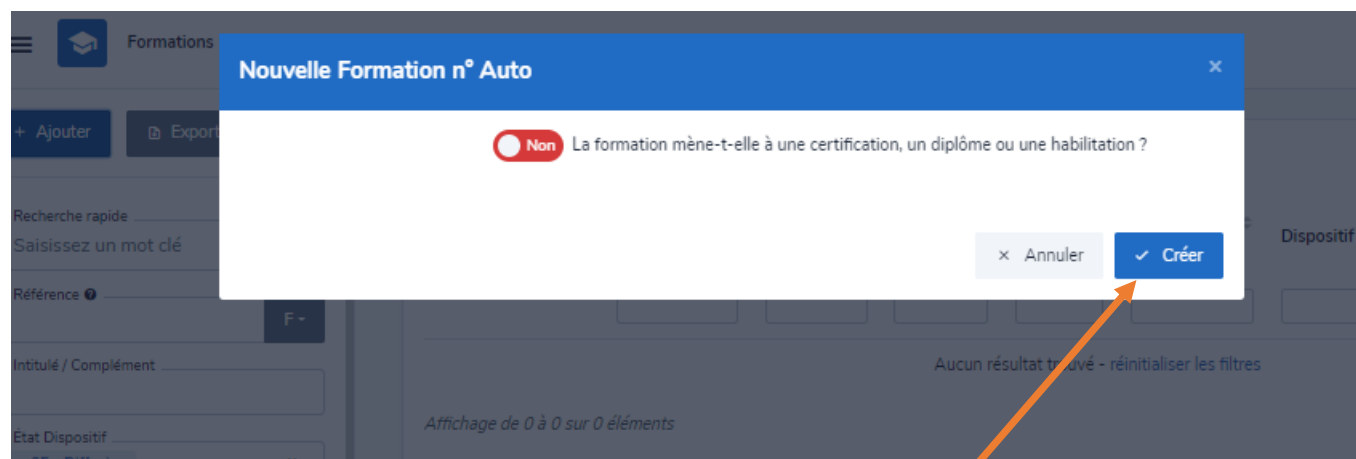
Formations

+ Ajouter

Export

Recherche rapide

Saisissez un mot clé

Référence

F

Intitulé / Complément

État Dispositif

Nouvelle Formation n° Auto

×

Non La formation mène-t-elle à une certification, un diplôme ou une habilitation ?

× Annuler

✓ Créer

Dispositif

Aucun résultat tr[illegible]vé - réinitialiser les filtres

Affichage de 0 à 0 sur 0 éléments